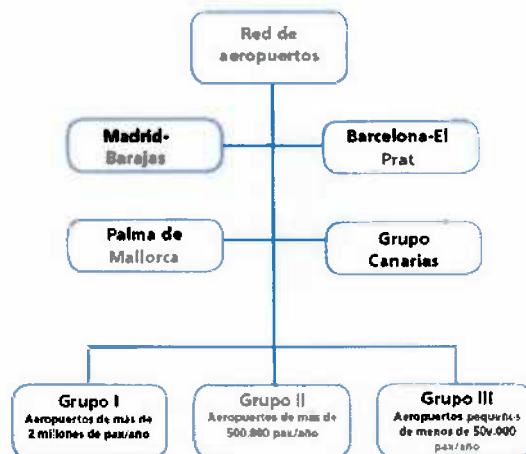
Red de aeropuertos

Madrid-Barajas

Barcelona-El Prat

Palma de Mallorca

Grupo Canarias

Grupo I
Aeropuertos de más de 2 millones de pax/año

Grupo II
Aeropuertos de más de 500.000 pax/año

Grupo III
Aeropuertos pequeños de menos de 50v.000 pax/año